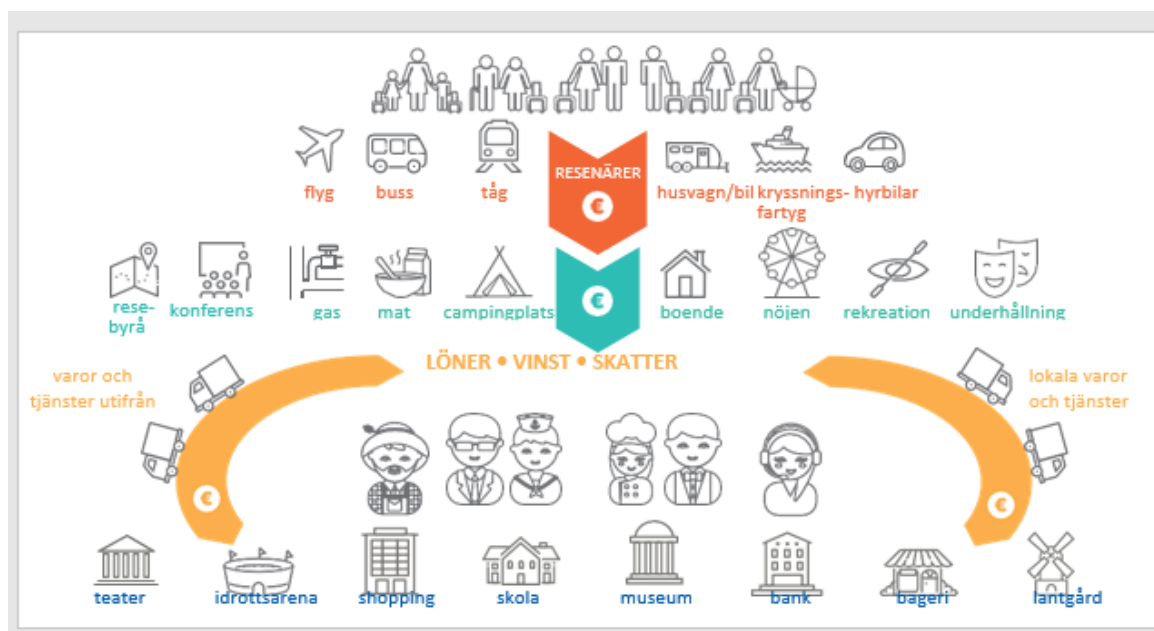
flyg
buss
tåg
RESENÄRER
€
husvagn/bil
kryssningsfartyg
hyrbilar

resebyrå
konferens
gas
mat
campingplats
€
boende
nöjen
rekreation
underhållning

LÖNER • VINST • SKATTER

varor och tjänster utifrån
lokala varor och tjänster

€
€

teater
idrottsarena
shopping
skola
museum
bank
bageri
lantgård